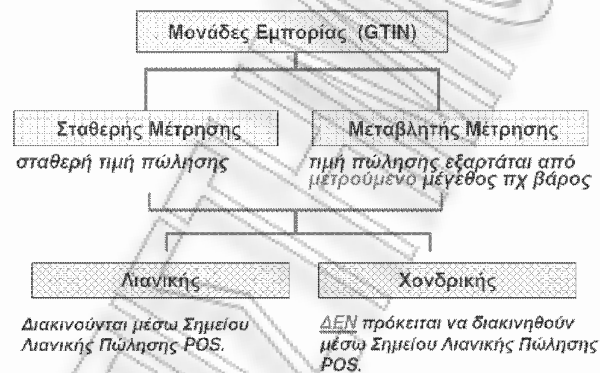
Μονάδες Εμπορίας (GTIN)

Σταθερής Μέτρησης

σταθερή τιμή πώλησης

Μεταβλητής Μέτρησης

τιμή πώλησης εξαρτάται από μετρούμενο μέγεθος πχ βάρος

Λιανικής

Διακινούνται μέσω Σημείου Λιανικής Πώλησης POS.

Χονδρικής

ΔΕΝ πρόκειται να διακινηθούν μέσω Σημείου Λιανικής Πώλησης POS.